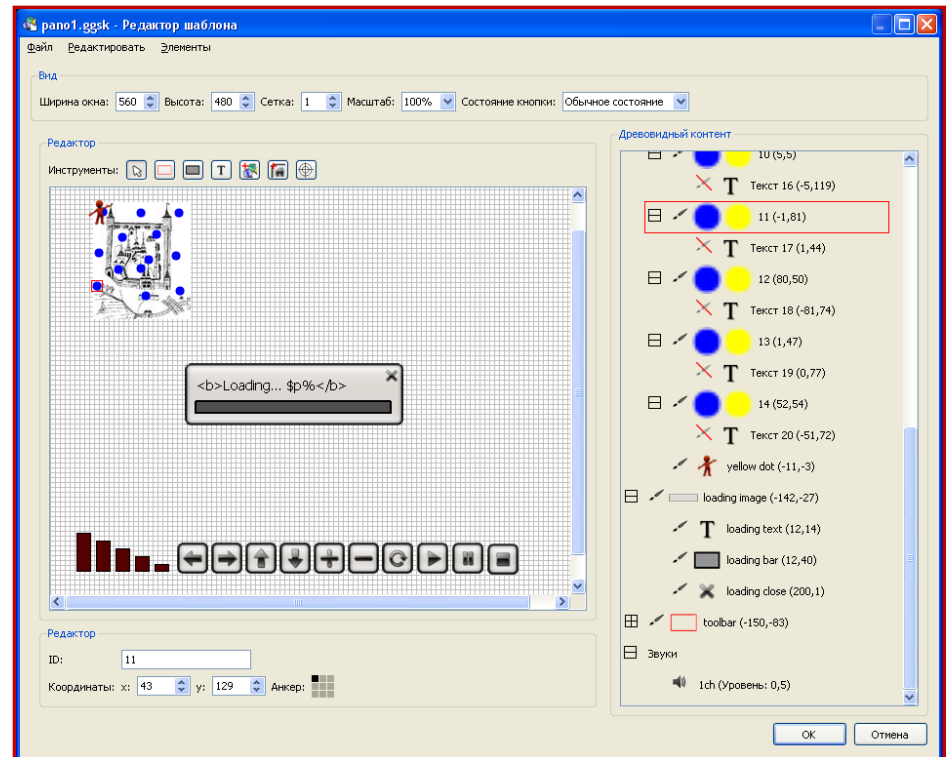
pano1.ggsk - Редактор шаблона

Файл Редактировать Элементы

Вид

Ширина окна: 560 Высота: 480 Сетка: 1 Масштаб: 100% Состояние кнопки: Обычное состояние

Редактор

Инструменты:

<b>Loading... $p%</b>

Редактор

ID: 11

Координаты: x: 43 y: 129 Анкер:

Древовидный контент

10 (5,5)
Текст 16 (-5,119)
11 (-1,81)
Текст 17 (1,44)
12 (80,50)
Текст 18 (-81,74)
13 (1,47)
Текст 19 (0,77)
14 (52,54)
Текст 20 (-51,72)
yellow dot (-11,-3)
loading image (-142,-27)
loading text (12,14)
loading bar (12,40)
loading close (200,1)
toolbar (-150,-83)
Звуки
1ch (Уровень: 0,5)

OK Отмена